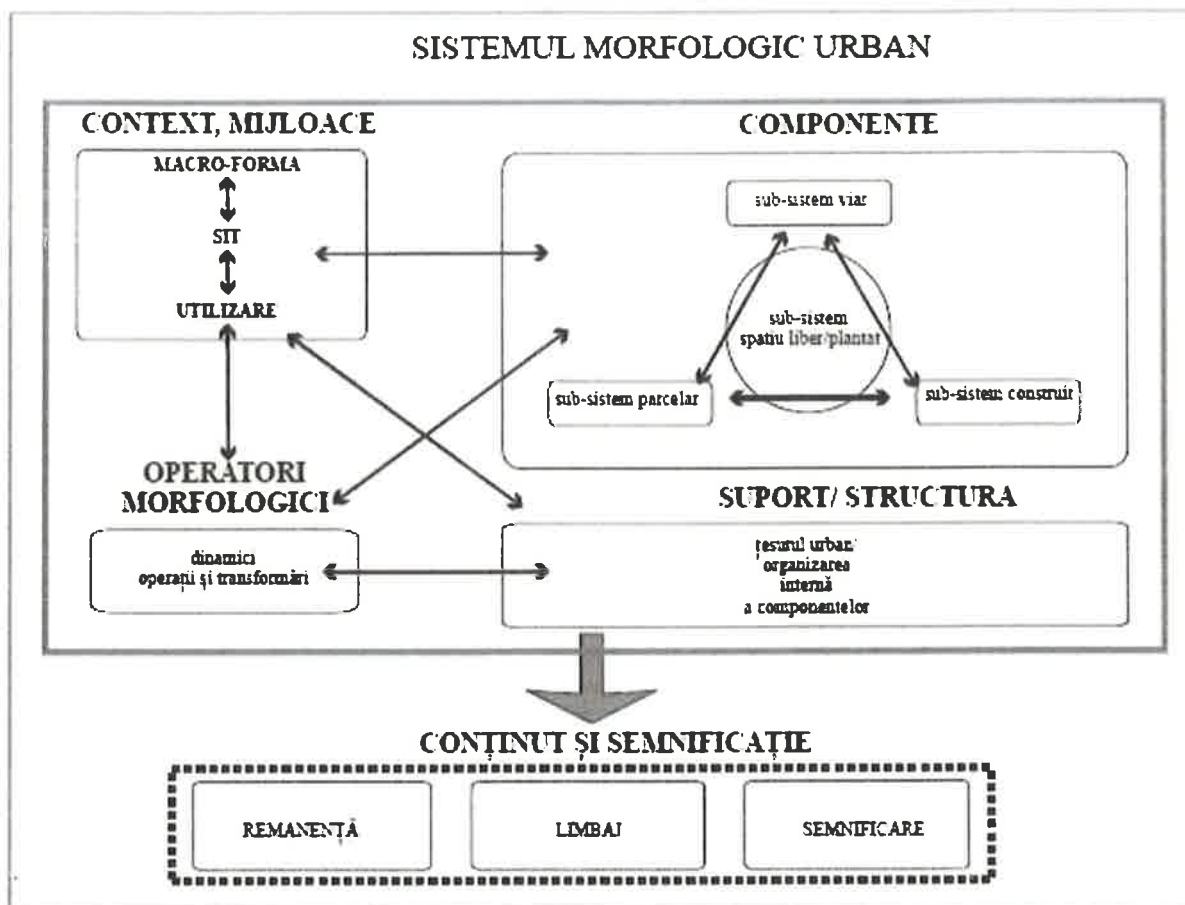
SISTEMUL MORFOLOGIC URBAN

CONTEXT, MIJLOACE

MACRO-FORMA

SIT

UTILIZARE

COMPONENTE

sub-sistem viar

sub-sistem spatiu liber/plantat

sub-sistem parcelar

sub-sistem construit

OPERATORI MORFOLOGICI

dinamici operaţii şi transformări

SUPORT/ STRUCTURA

ţesutul urban/ organizarea internă a componentelor

CONŢINUT ŞI SEMNIFICAŢIE

REMANENŢĂ

LIMBAJ

SEMNIFICARE